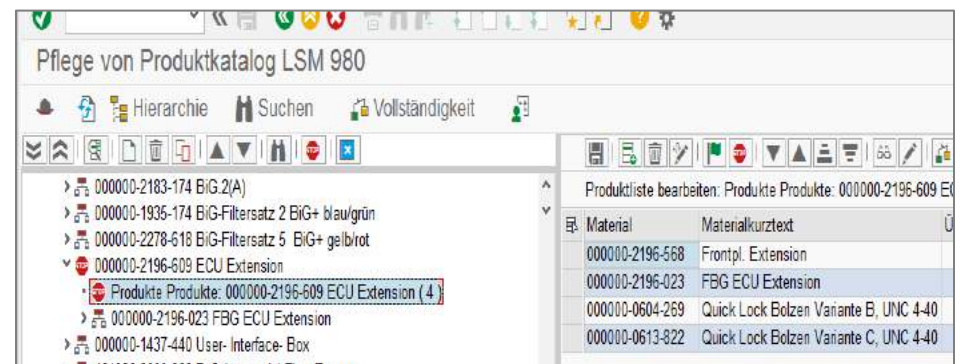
Pflege von Produktkatalog LSM 980

Hierarchie Suchen Vollständigkeit

000000-2183-174 BiG.2(A)
000000-1935-174 BiG-Filtersatz 2 BiG+ blau/grün
000000-2278-618 BiG-Filtersatz 5 BiG+ gelb/rot
000000-2196-609 ECU Extension
Produkte Produkte: 000000-2196-609 ECU Extension ( 4 )
000000-2196-023 FBG ECU Extension
000000-1437-440 User- Interface- Box

Produktliste bearbeiten: Produkte Produkte: 000000-2196-609 E

| Material | Materialkurztext |
|---|---|
| 000000-2196-568 | Frontpl. Extension |
| 000000-2196-023 | FBG ECU Extension |
| 000000-0604-269 | Quick Lock Bolzen Variante B, UNC 4-40 |
| 000000-0613-822 | Quick Lock Bolzen Variante C, UNC 4-40 |